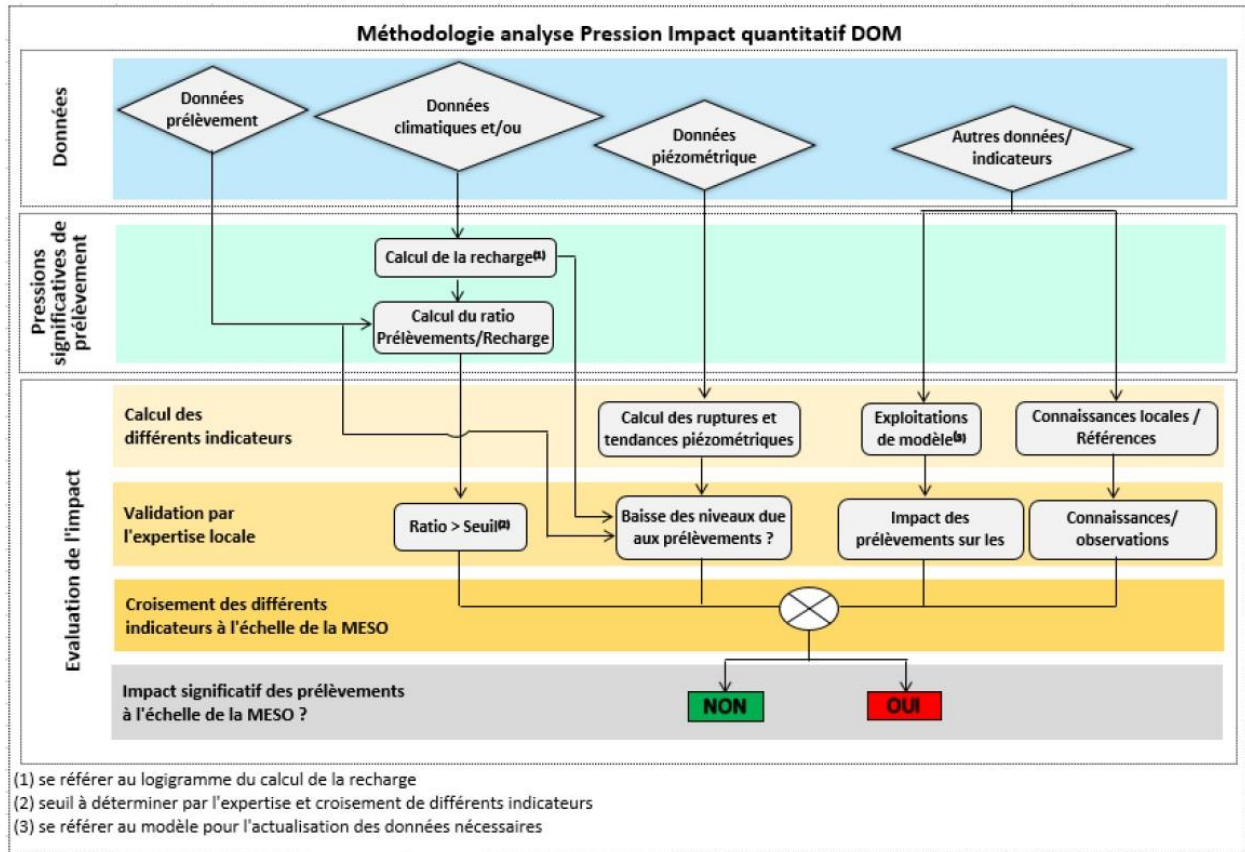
Méthodologie analyse Pression Impact quantitatif DOM

Données

Données prélèvement

Données climatiques et/ou

Données piézométrique

Autres données/ indicateurs

Pressions significatives de prélèvement

Calcul de la recharge$^{(1)}$

Calcul du ratio Prélèvements/Recharge

Evaluation de l'impact

Calcul des différents indicateurs

Calcul des ruptures et tendances piézométriques

Exploitations de modèle$^{(3)}$

Connaissances locales / Références

Validation par l'expertise locale

Ratio > Seuil$^{(2)}$

Baisse des niveaux due aux prélèvements ?

Impact des prélèvements sur les

Connaissances/ observations

Croisement des différents indicateurs à l'échelle de la MESO

Impact significatif des prélèvements à l'échelle de la MESO ?

NON

OUI

(1) se référer au logigramme du calcul de la recharge
(2) seuil à déterminer par l'expertise et croisement de différents indicateurs
(3) se référer au modèle pour l'actualisation des données nécessaires